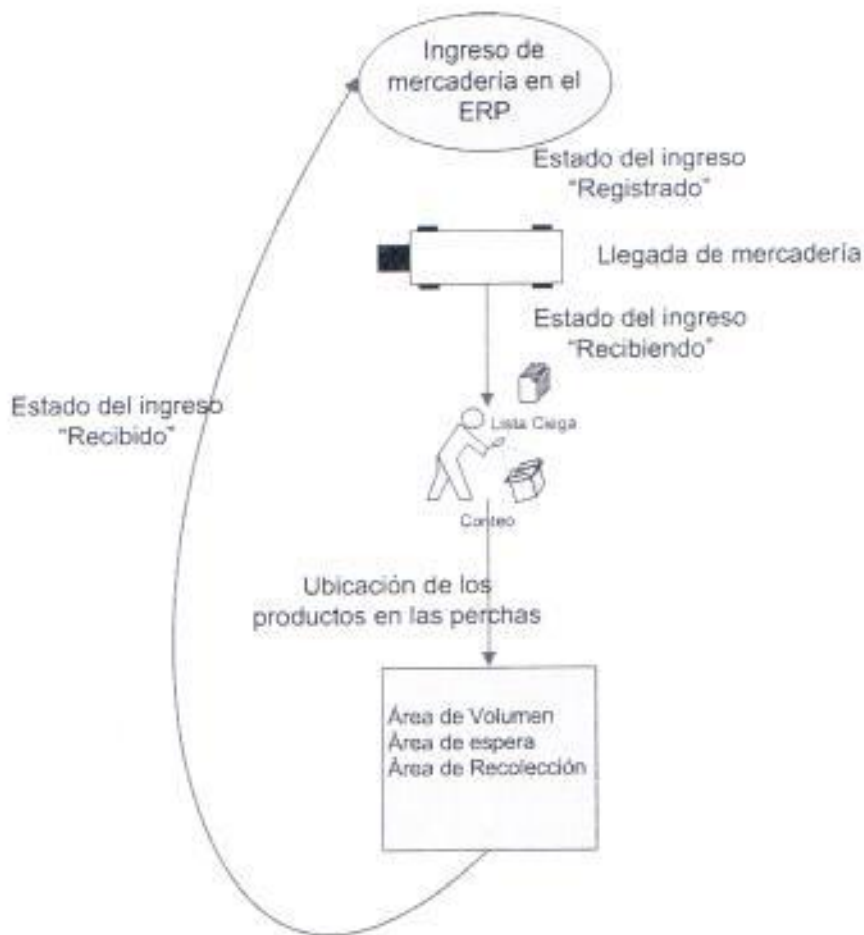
Ingreso de mercadería en el ERP

Estado del ingreso "Registrado"

Llegada de mercadería

Estado del ingreso "Recibiendo"

Estado del ingreso "Recibido"

Lista Ciega

Conteo

Ubicación de los productos en las perchas

Área de Volumen
Área de espera
Área de Recolección